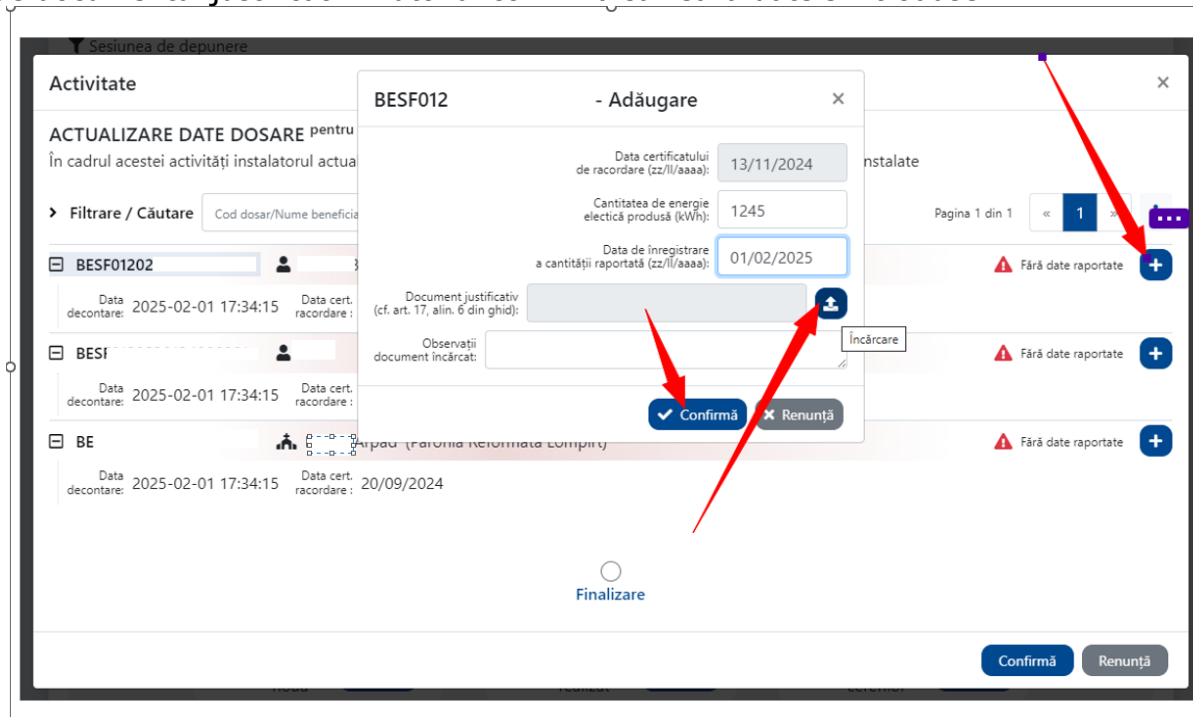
Sesiunea de depunere

Activitate

ACTUALIZARE DATE DOSARE pentru

În cadrul acestei activități instalatorul actua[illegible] instalate

Filtrare / Căutare

Cod dosar/Nume beneficia

Pagina 1 din 1

«

1

»

BESF01202

Fără date raportate

Data decontare: 2025-02-01 17:34:15

Data cert. racordare :

BESF

Fără date raportate

Data decontare: 2025-02-01 17:34:15

Data cert. racordare :

BE

Árpád (Parohia Reformată Lompirt)

Fără date raportate

Data decontare: 2025-02-01 17:34:15

Data cert. racordare : 20/09/2024

Finalizare

Confirmă

Renunță

BESF012 - Adăugare

Data certificatului de racordare (zz/ll/aaaa): 13/11/2024

Cantitatea de energie electică produsă (kWh): 1245

Data de înregistrare a cantității raportată (zz/ll/aaaa): 01/02/2025

Document justificativ (cf. art. 17, alin. 6 din ghid):

Încărcare

Observații document încărcat:

Confirmă

Renunță